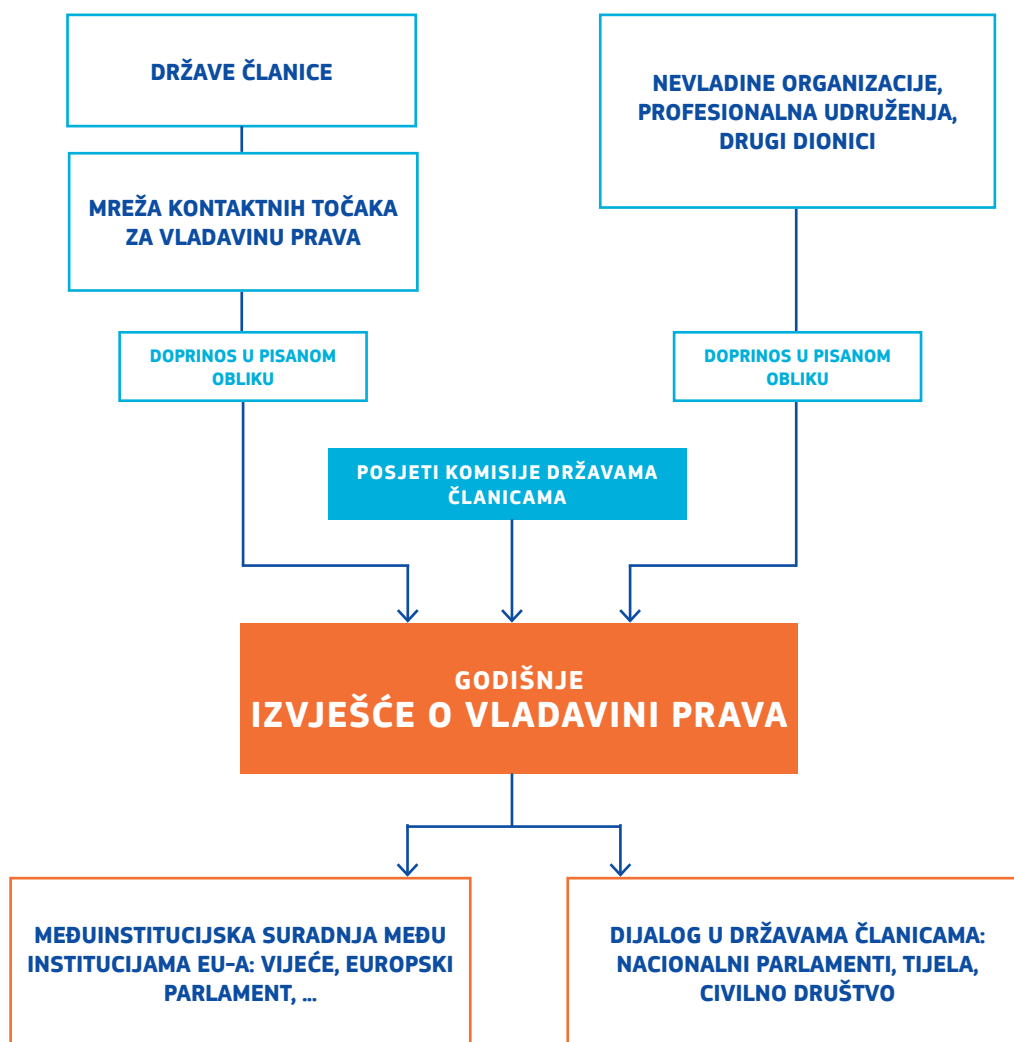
DRŽAVE ČLANICE

MREŽA KONTAKTNIH TOČAKA ZA VLADAVINU PRAVA

DOPRINOS U PISANOM OBLIKU

NEVLADINE ORGANIZACIJE, PROFESIONALNA UDRUŽENJA, DRUGI DIONICI

DOPRINOS U PISANOM OBLIKU

POSJETI KOMISIJE DRŽAVAMA ČLANICAMA

GODIŠNJE
IZVJEŠĆE O VLADAVINI PRAVA

MEĐUINSTITUCIJSKA SURADNJA MEĐU INSTITUCIJAMA EU-A: VIJEĆE, EUROPSKI PARLAMENT, ...

DIJALOG U DRŽAVAMA ČLANICAMA: NACIONALNI PARLAMENTI, TIJELA, CIVILNO DRUŠTVO